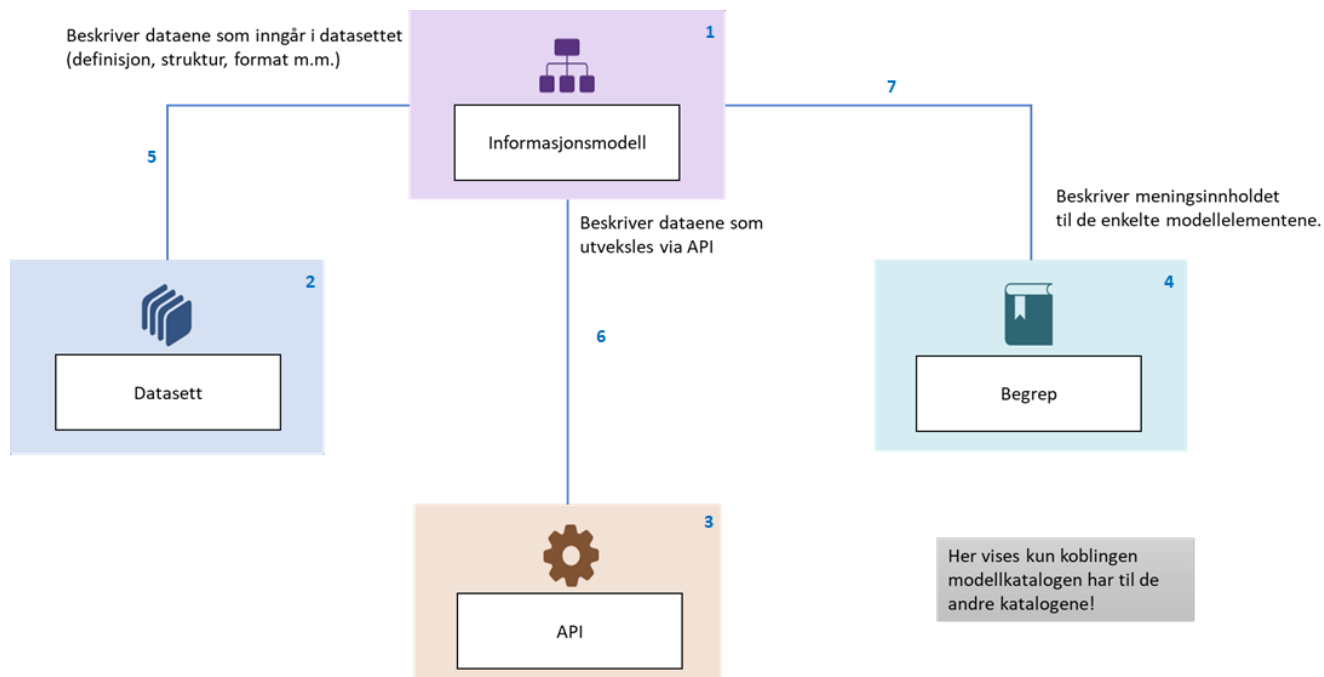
Beskriver dataene som inngår i datasettet (definisjon, struktur, format m.m.)

1

Informasjonsmodell

7

5

Beskriver meningsinnholdet til de enkelte modellelementene.

Beskriver dataene som utveksles via API

2

4

6

Datasett

Begrep

3

Her vises kun koblingen modellkatalogen har til de andre katalogene!

API